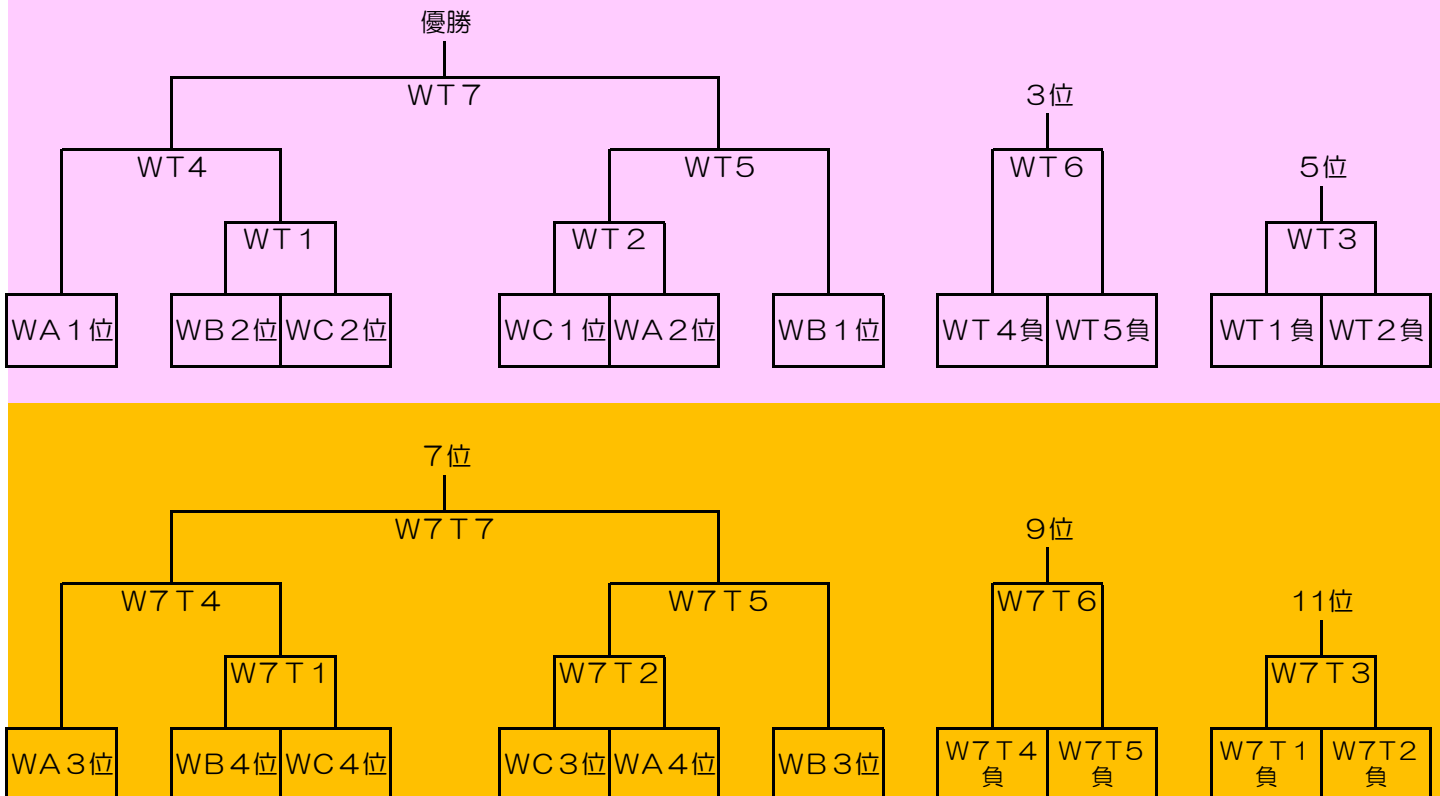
優勝

WT7

WT4

WT1

WA1位

WB2位

WC2位

WT5

WT2

WC1位

WA2位

WB1位

3位

WT6

WT4負

WT5負

5位

WT3

WT1負

WT2負

7位

W7T7

W7T4

W7T1

WA3位

WB4位

WC4位

W7T5

W7T2

WC3位

WA4位

WB3位

9位

W7T6

W7T4負

W7T5負

11位

W7T3

W7T1負

W7T2負